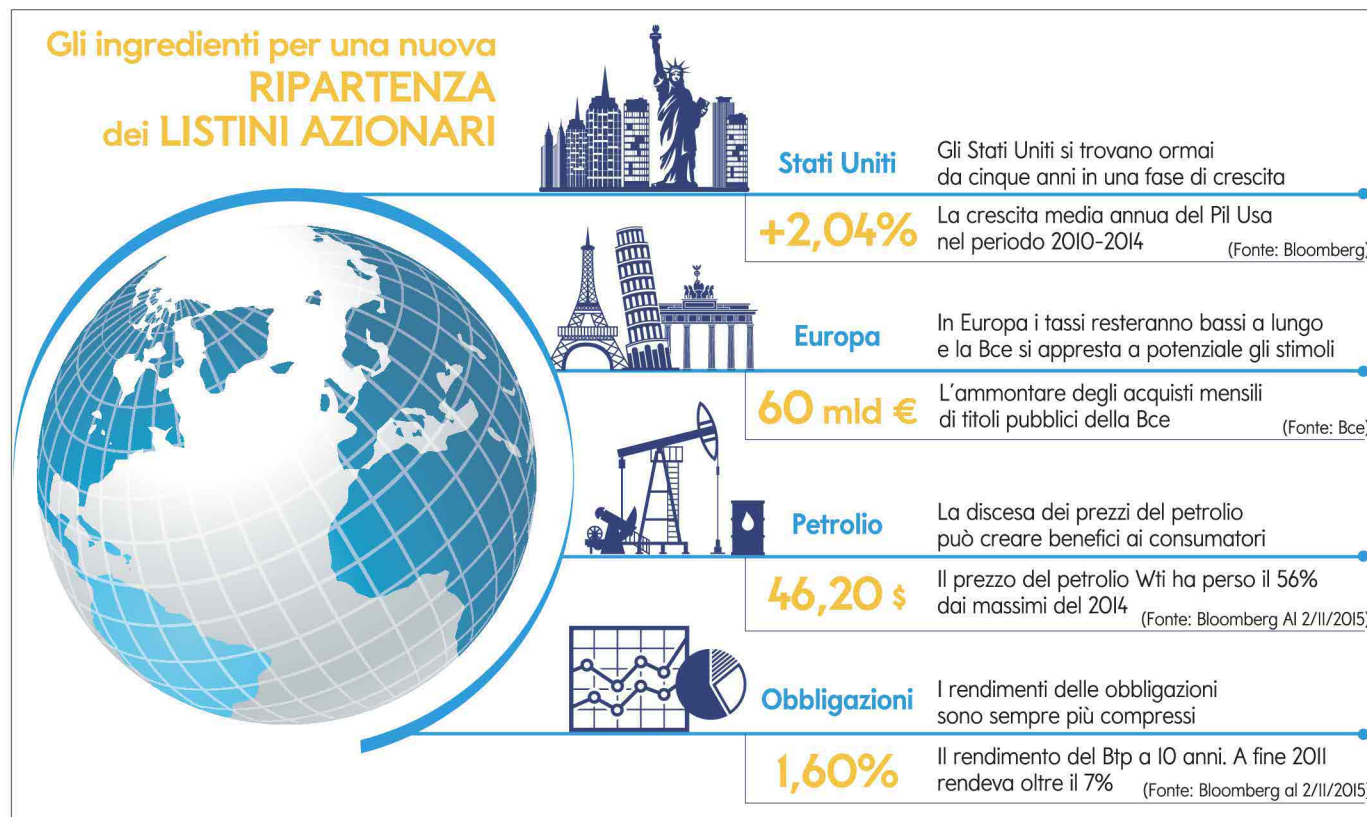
Gli ingredienti per una nuova RIPARTENZA dei LISTINI AZIONARI

Stati Uniti

Gli Stati Uniti si trovano ormai da cinque anni in una fase di crescita

+2,04%

La crescita media annua del Pil Usa nel periodo 2010-2014 (Fonte: Bloomberg)

Europa

In Europa i tassi resteranno bassi a lungo e la Bce si appresta a potenziale gli stimoli

60 mld €

L'ammontare degli acquisti mensili di titoli pubblici della Bce (Fonte: Bce)

Petrolio

La discesa dei prezzi del petrolio può creare benefici ai consumatori

46,20 $

Il prezzo del petrolio Wti ha perso il 56% dai massimi del 2014 (Fonte: Bloomberg Al 2/11/2015)

Obbligazioni

I rendimenti delle obbligazioni sono sempre più compressi

1,60%

Il rendimento del Btp a 10 anni. A fine 2011 rendeva oltre il 7% (Fonte: Bloomberg al 2/11/2015)